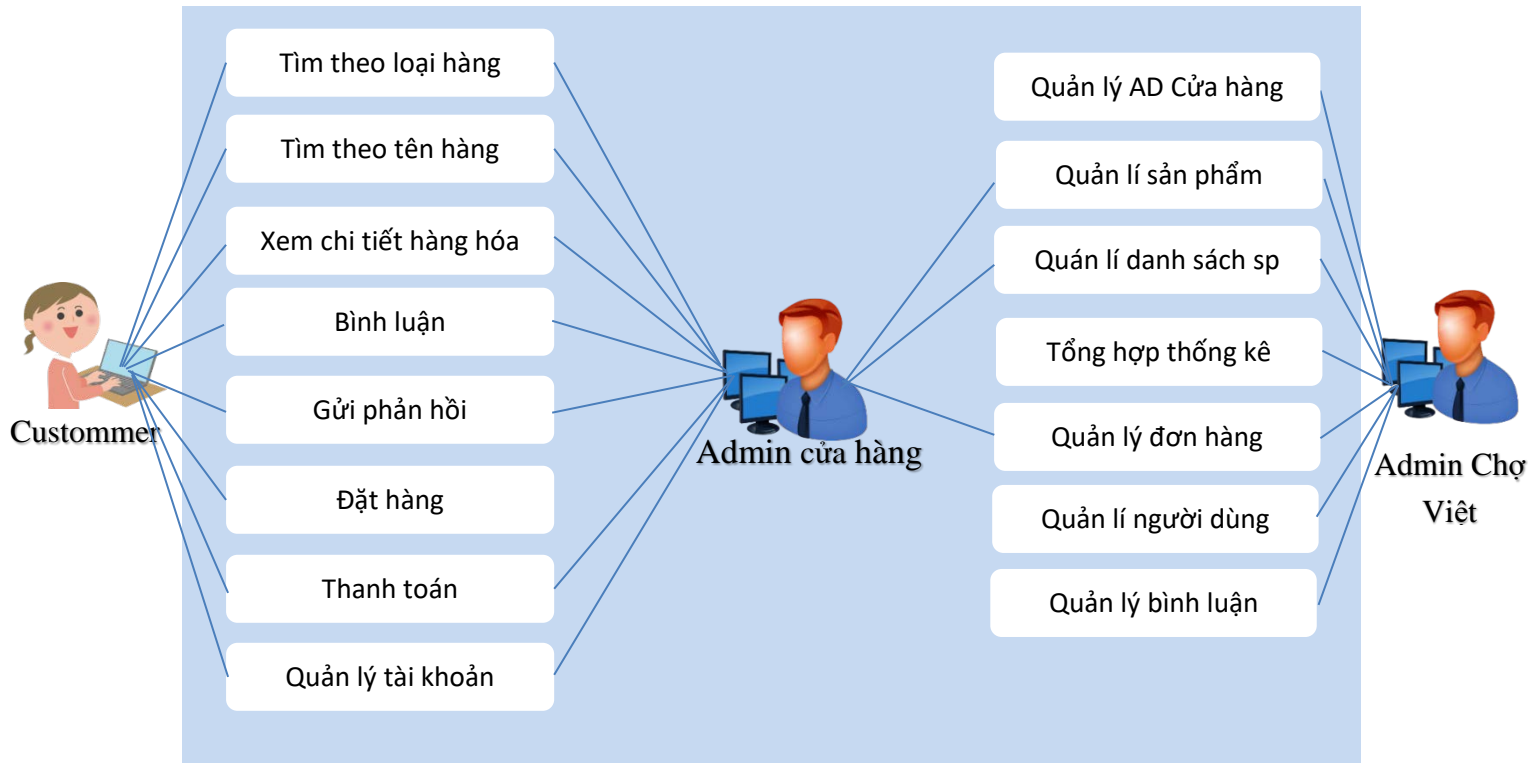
Custommer

Tìm theo loại hàng

Tìm theo tên hàng

Xem chi tiết hàng hóa

Bình luận

Gửi phản hồi

Đặt hàng

Thanh toán

Quản lý tài khoản

Admin cửa hàng

Quản lý AD Cửa hàng

Quản lí sản phẩm

Quán lí danh sách sp

Tổng hợp thống kê

Quản lý đơn hàng

Quản lí người dùng

Quản lý bình luận

Admin Chợ Việt